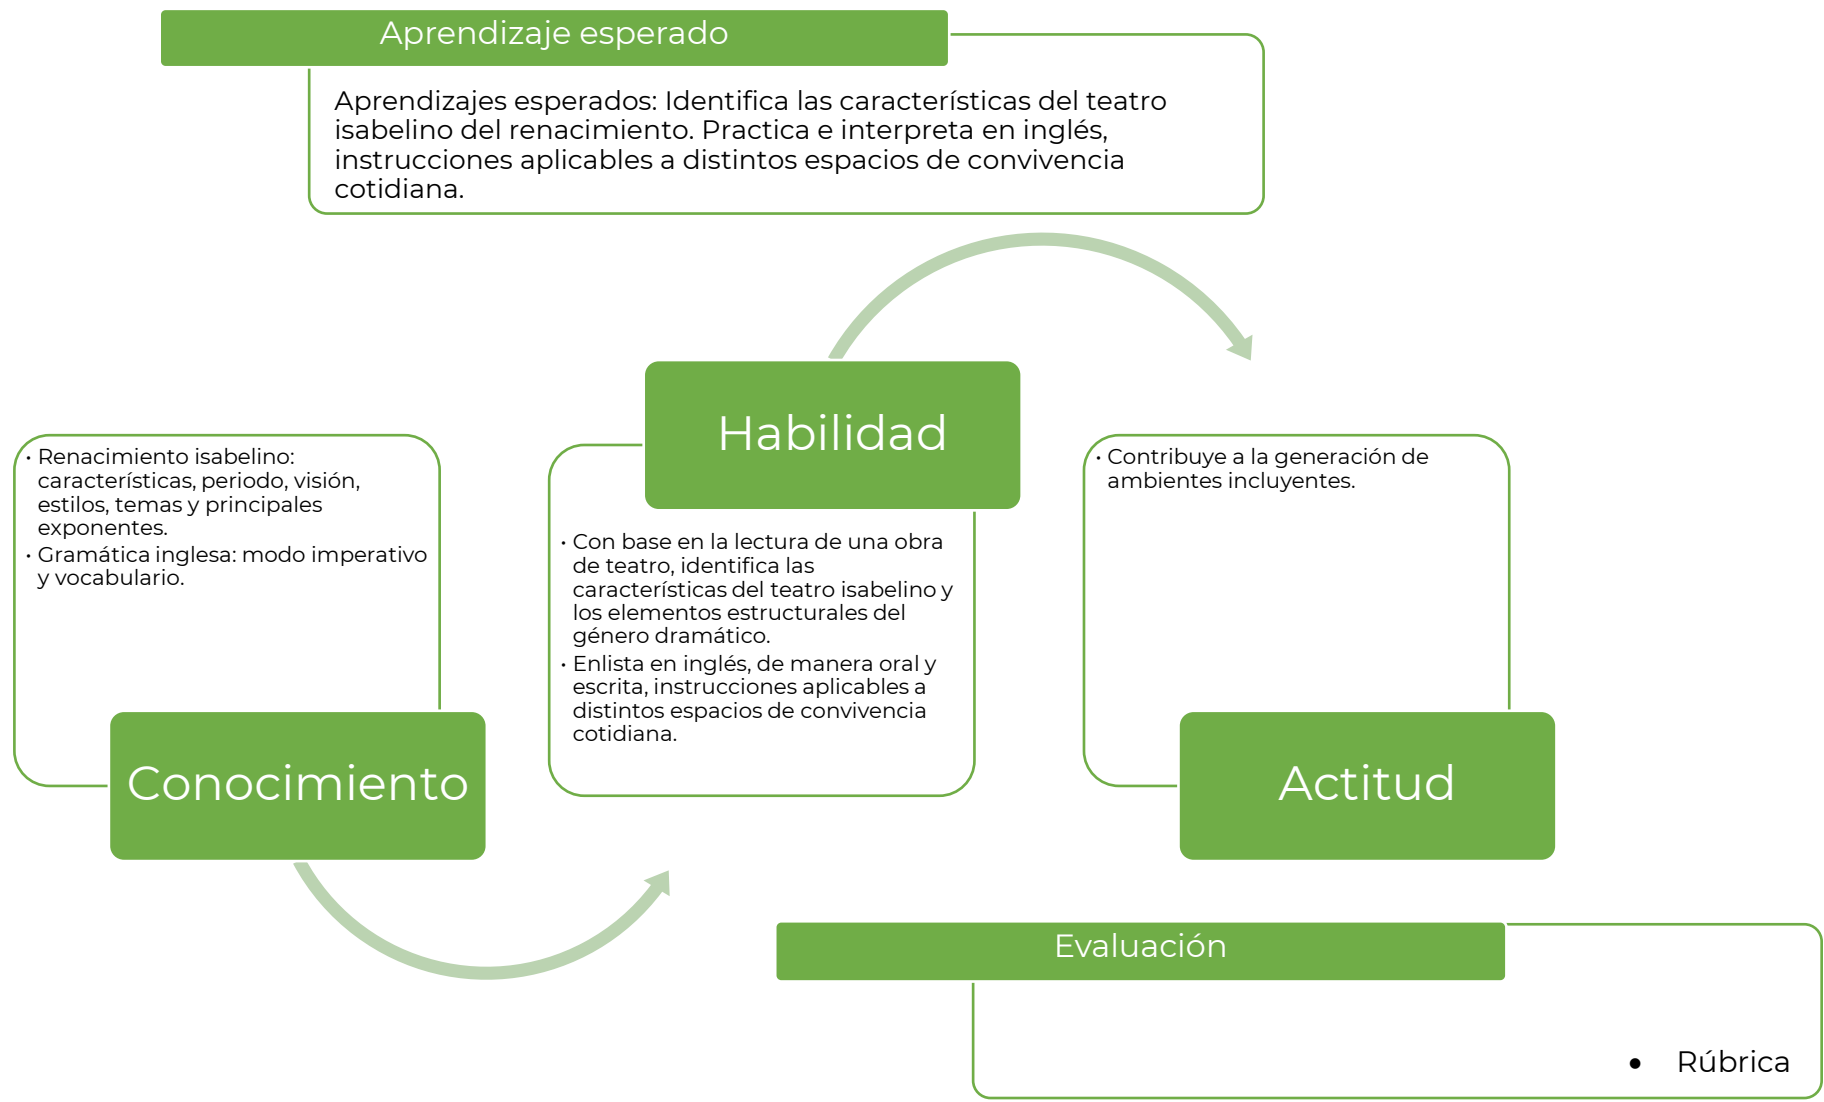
Aprendizaje esperado

Aprendizajes esperados: Identifica las características del teatro isabelino del renacimiento. Practica e interpreta en inglés, instrucciones aplicables a distintos espacios de convivencia cotidiana.

Habilidad

• Renacimiento isabelino: características, periodo, visión, estilos, temas y principales exponentes.
• Gramática inglesa: modo imperativo y vocabulario.

Conocimiento

• Con base en la lectura de una obra de teatro, identifica las características del teatro isabelino y los elementos estructurales del género dramático.
• Enlista en inglés, de manera oral y escrita, instrucciones aplicables a distintos espacios de convivencia cotidiana.

• Contribuye a la generación de ambientes incluyentes.

Actitud

Evaluación

• Rúbrica